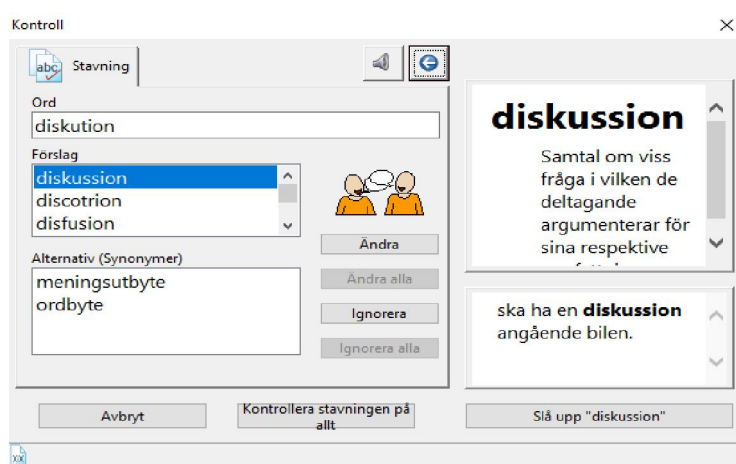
Kontroll

×

abc Stavning

Ord

diskution

Förslag

diskussion
discotrion
disfusion

Alternativ (Synonymer)

meningsutbyte
ordbyte

Ändra

Ändra alla

Ignorera

Ignorera alla

diskussion

Samtal om viss fråga i vilken de deltagande argumenterar för sina respektive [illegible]

ska ha en **diskussion** angående bilen.

Avbryt

Kontrollera stavningen på allt

Slå upp "diskussion"